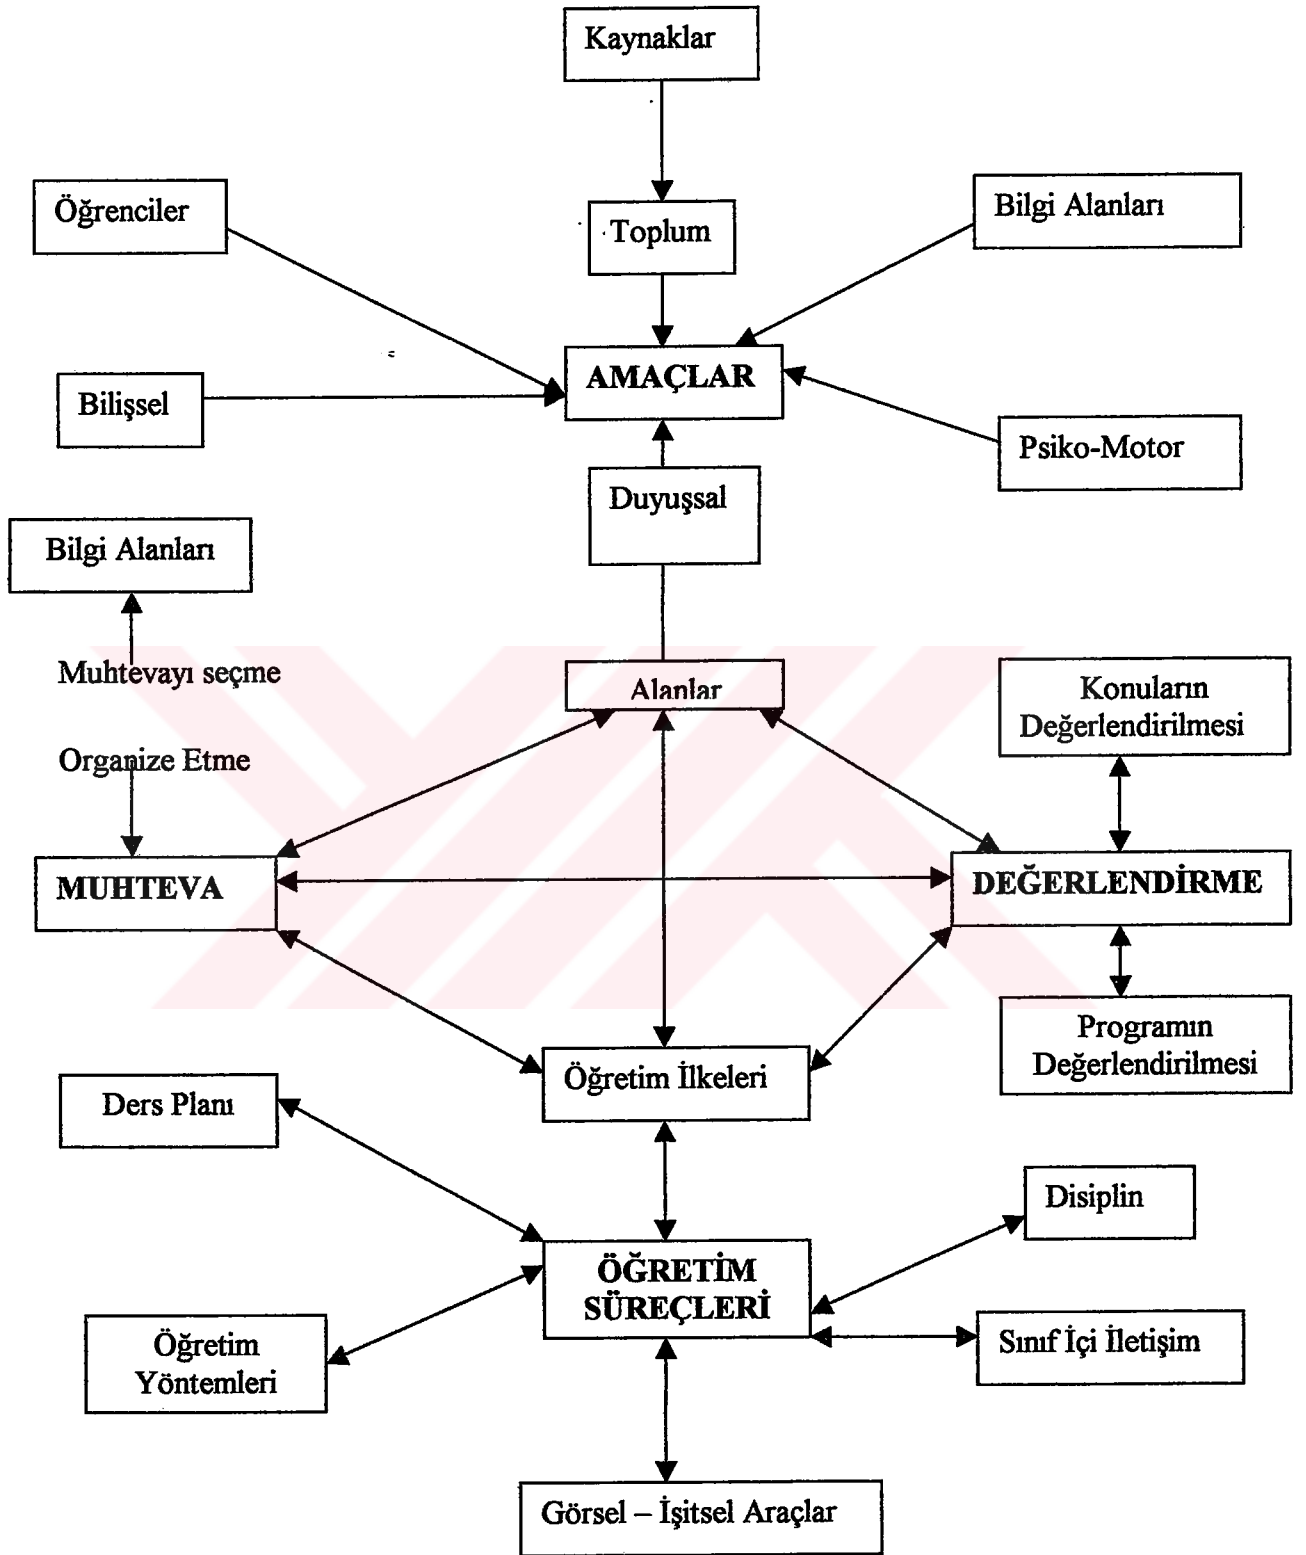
Kaynaklar

Öğrenciler

Toplum

Bilgi Alanları

AMAÇLAR

Bilişsel

Psiko-Motor

Duyuşsal

Bilgi Alanları

Muhtevayı seçme

Organize Etme

Alanlar

Konuların Değerlendirilmesi

MUHTEVA

DEĞERLENDİRME

Programın Değerlendirilmesi

Öğretim İlkeleri

Ders Planı

Disiplin

ÖĞRETİM SÜREÇLERİ

Öğretim Yöntemleri

Sınıf İçi İletişim

Görsel – İşitsel Araçlar